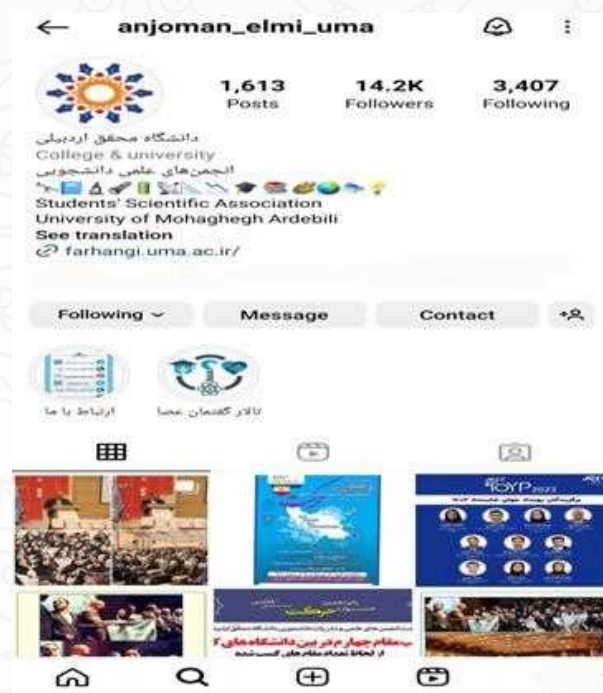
anjoman_elmi_uma

1,613 Posts
14.2K Followers
3,407 Following

دانشگاه محقق اردبیلی
College & university
انجمن‌های علمی دانشجویی
Students' Scientific Association
University of Mohaghegh Ardebili
See translation
farhangi.uma.ac.ir/

Following
Message
Contact

ارتباط با ما
تالار گفتمان عصا

TOYP 2023

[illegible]

مقام چهارم در بین دانشگاه های کشور
از لحاظ تعداد مقام های کسب شده